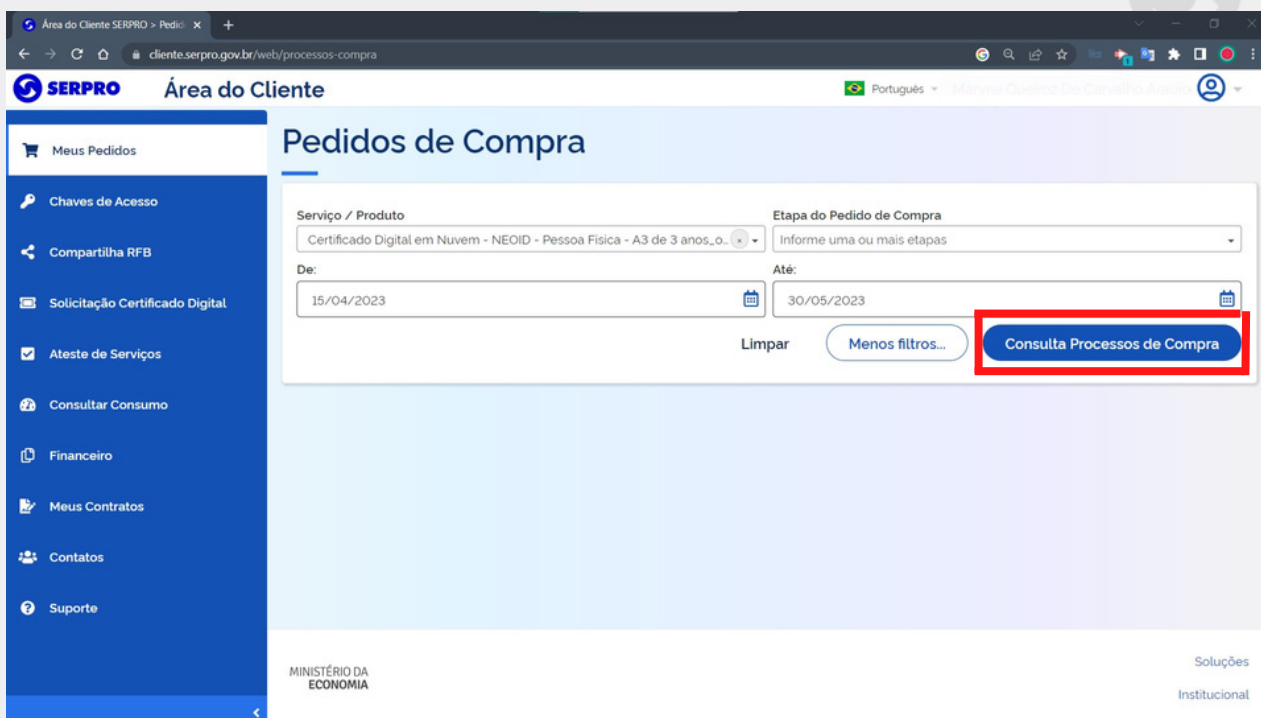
Área do Cliente SERPRO > Pedid ×
+
cliente.serpro.gov.br/web/processos-compra

SERPRO
Área do Cliente
Português
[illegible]

Meus Pedidos
Chaves de Acesso
Compartilha RFB
Solicitação Certificado Digital
Ateste de Serviços
Consultar Consumo
Financeiro
Meus Contratos
Contatos
Suporte

Pedidos de Compra

Serviço / Produto
Certificado Digital em Nuvem - NEOID - Pessoa Fisica - A3 de 3 anos_o...
Etapa do Pedido de Compra
Informe uma ou mais etapas
De:
15/04/2023
Até:
30/05/2023

Limpar
Menos filtros...
Consulta Processos de Compra

MINISTÉRIO DA ECONOMIA
Soluções
Institucional